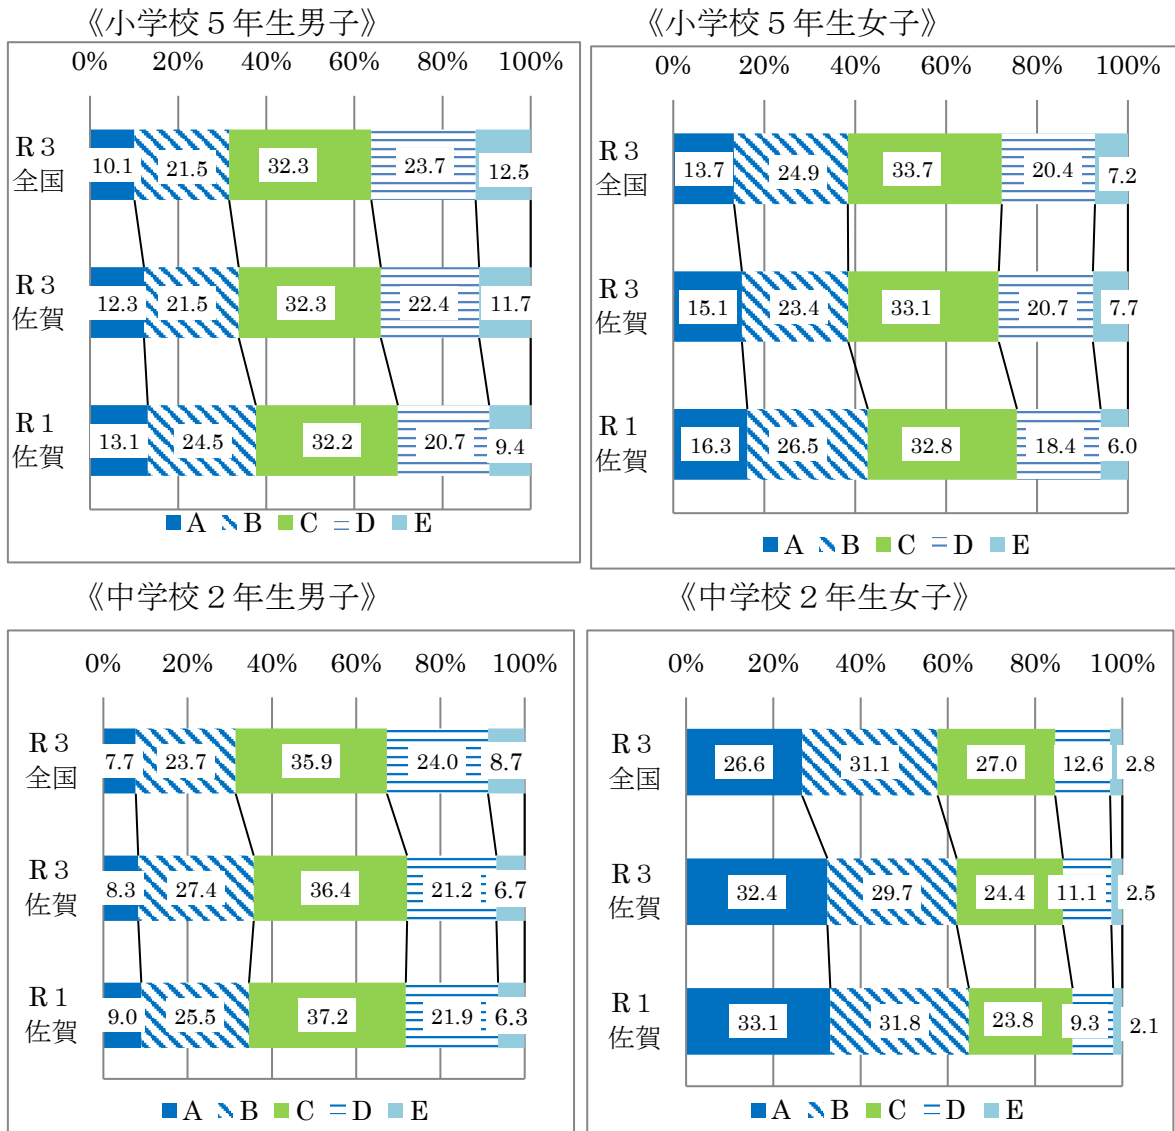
《小学校５年生男子》

0% 20% 40% 60% 80% 100%

R３
全国
10.1 21.5 32.3 23.7 12.5

R３
佐賀
12.3 21.5 32.3 22.4 11.7

R１
佐賀
13.1 24.5 32.2 20.7 9.4

A B C D E

《小学校５年生女子》

0% 20% 40% 60% 80% 100%

R３
全国
13.7 24.9 33.7 20.4 7.2

R３
佐賀
15.1 23.4 33.1 20.7 7.7

R１
佐賀
16.3 26.5 32.8 18.4 6.0

A B C D E

《中学校２年生男子》

0% 20% 40% 60% 80% 100%

R３
全国
7.7 23.7 35.9 24.0 8.7

R３
佐賀
8.3 27.4 36.4 21.2 6.7

R１
佐賀
9.0 25.5 37.2 21.9 6.3

A B C D E

《中学校２年生女子》

0% 20% 40% 60% 80% 100%

R３
全国
26.6 31.1 27.0 12.6 2.8

R３
佐賀
32.4 29.7 24.4 11.1 2.5

R１
佐賀
33.1 31.8 23.8 9.3 2.1

A B C D E